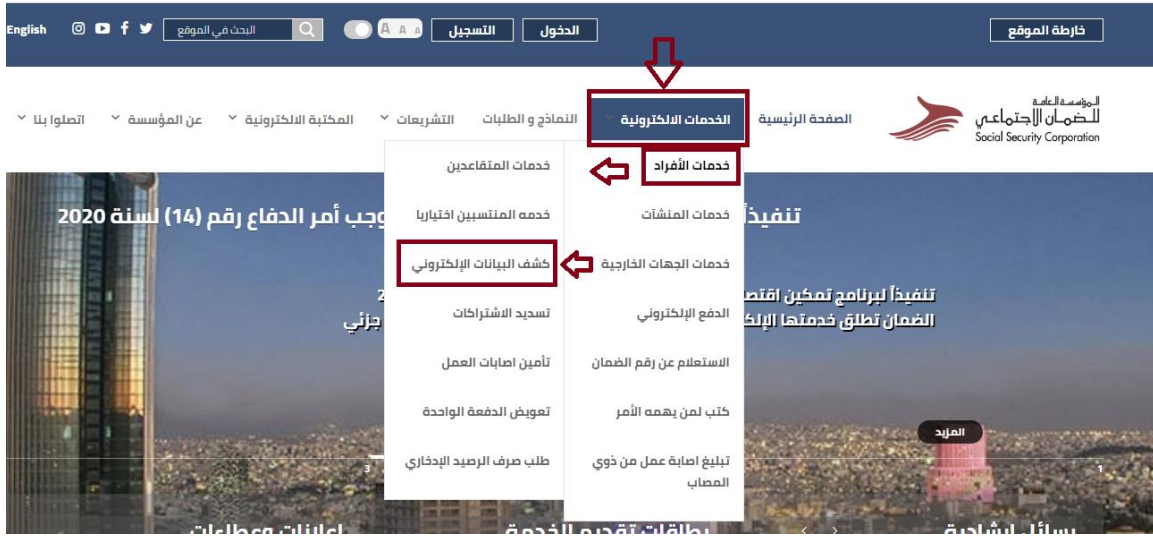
English
البحث في الموقع
A A A
التسجيل
الدخول
خارطة الموقع

المؤسسة العامة للضمان الاجتماعي
Social Security Corporation

الصفحة الرئيسية
الخدمات الالكترونية
النماذج و الطلبات
التشريعات
المكتبة الالكترونية
عن المؤسسة
اتصلوا بنا

خدمات الأفراد
خدمات المنشآت
خدمات الجهات الخارجية
الدفع الإلكتروني
الاستعلام عن رقم الضمان
كتب لمن يهمه الأمر
تبليغ اصابة عمل من ذوي المصاب

خدمات المتقاعدين
خدمه المنتسبين اختياريا
كشف البيانات الإلكتروني
تسديد الاشتراكات
تأمين اصابات العمل
تعويض الدفعة الواحدة
طلب صرف الرصيد الإدخاري

تنفيذاً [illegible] وجب أمر الدفاع رقم (14) لسنة 2020
تنفيذاً لبرنامج تمكين اقتصا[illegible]
الضمان تطلق خدمتها الإلك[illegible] جزئي
المزيد
1
3
رسائل ارشادية
بطاقات تقديم الخدمة
اعلانات وعطاءات